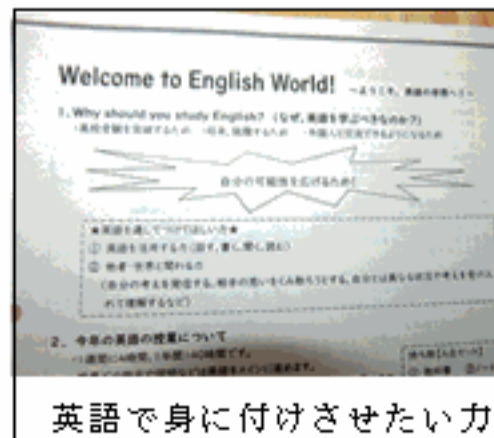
Welcome to English World! ～ようこそ、英語の世界へ～

1. Why should you study English? (なぜ、英語を学ぶべきなのか?)
・高校受験を突破するため ・将来、役立てるため ・外国人と交流できるようになるため

自分の可能性を広げるため!

★英語を通して身につけてほしい力★
① 英語を活用する力(話す、書く、聞く、読む)
② 他者・世界と関わる力
(自分の考えを発信する、相手の思いをくみ取ろうとする、自分とは異なる他者の考え方を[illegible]
れて理解するなど)

2. 今年の英語の授業について
・1週間に4時間、1年間に140時間です。
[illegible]

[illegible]
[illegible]

英語で身に付けさせたい力